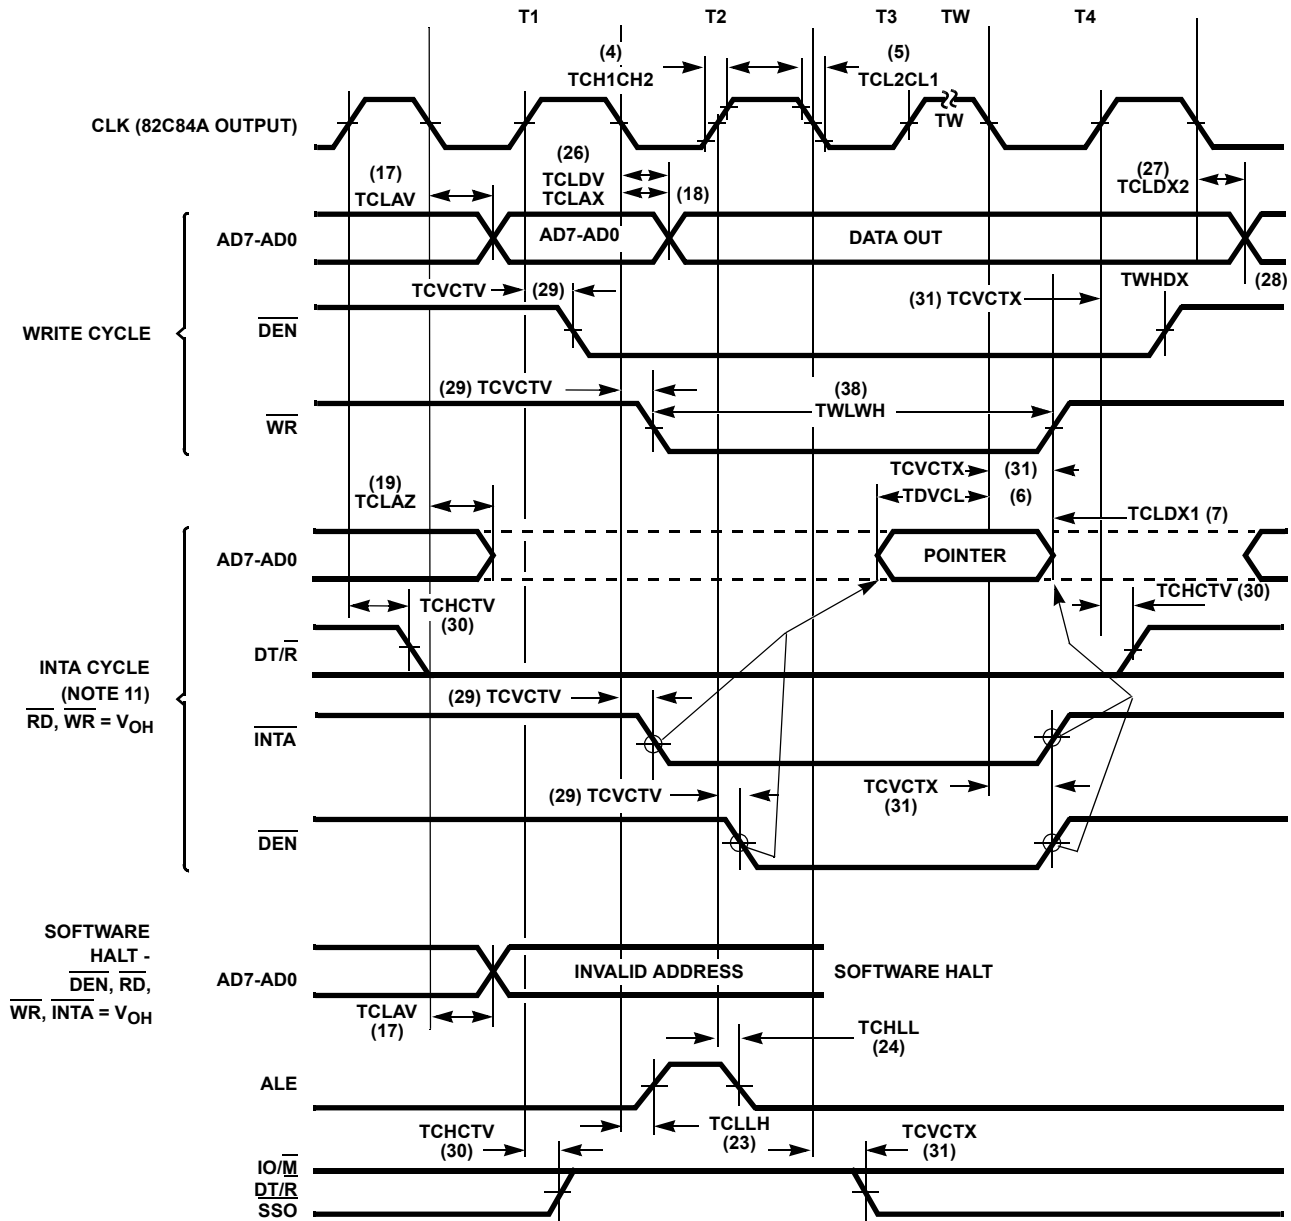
T1 T2 T3 TW T4

(4) TCH1CH2

(5) TCL2CL1

CLK (82C84A OUTPUT)

TW

(17) TCLAV

(26) TCLDV TCLAX

(18)

(27) TCLDX2

AD7-AD0

AD7-AD0

DATA OUT

TWHDX

(28)

TCVCTV

(29)

(31) TCVCTX

WRITE CYCLE

$\overline{DEN}$

(29) TCVCTV

(38) TWLWH

$\overline{WR}$

TCVCTX

(31)

(19) TCLAZ

TDVCL

(6)

TCLDX1 (7)

AD7-AD0

POINTER

TCHCTV (30)

TCHCTV (30)

DT/$\overline{R}$

INTA CYCLE (NOTE 11) $\overline{RD}$, $\overline{WR}$ = $V_{OH}$

(29) TCVCTV

$\overline{INTA}$

(29) TCVCTV

TCVCTX (31)

$\overline{DEN}$

SOFTWARE HALT - $\overline{DEN}$, $\overline{RD}$, $\overline{WR}$, $\overline{INTA}$ = $V_{OH}$

AD7-AD0

INVALID ADDRESS

SOFTWARE HALT

TCLAV (17)

TCHLL (24)

ALE

TCHCTV (30)

TCLLH (23)

TCVCTX (31)

IO/$\overline{M}$
DT/$\overline{R}$
SSO